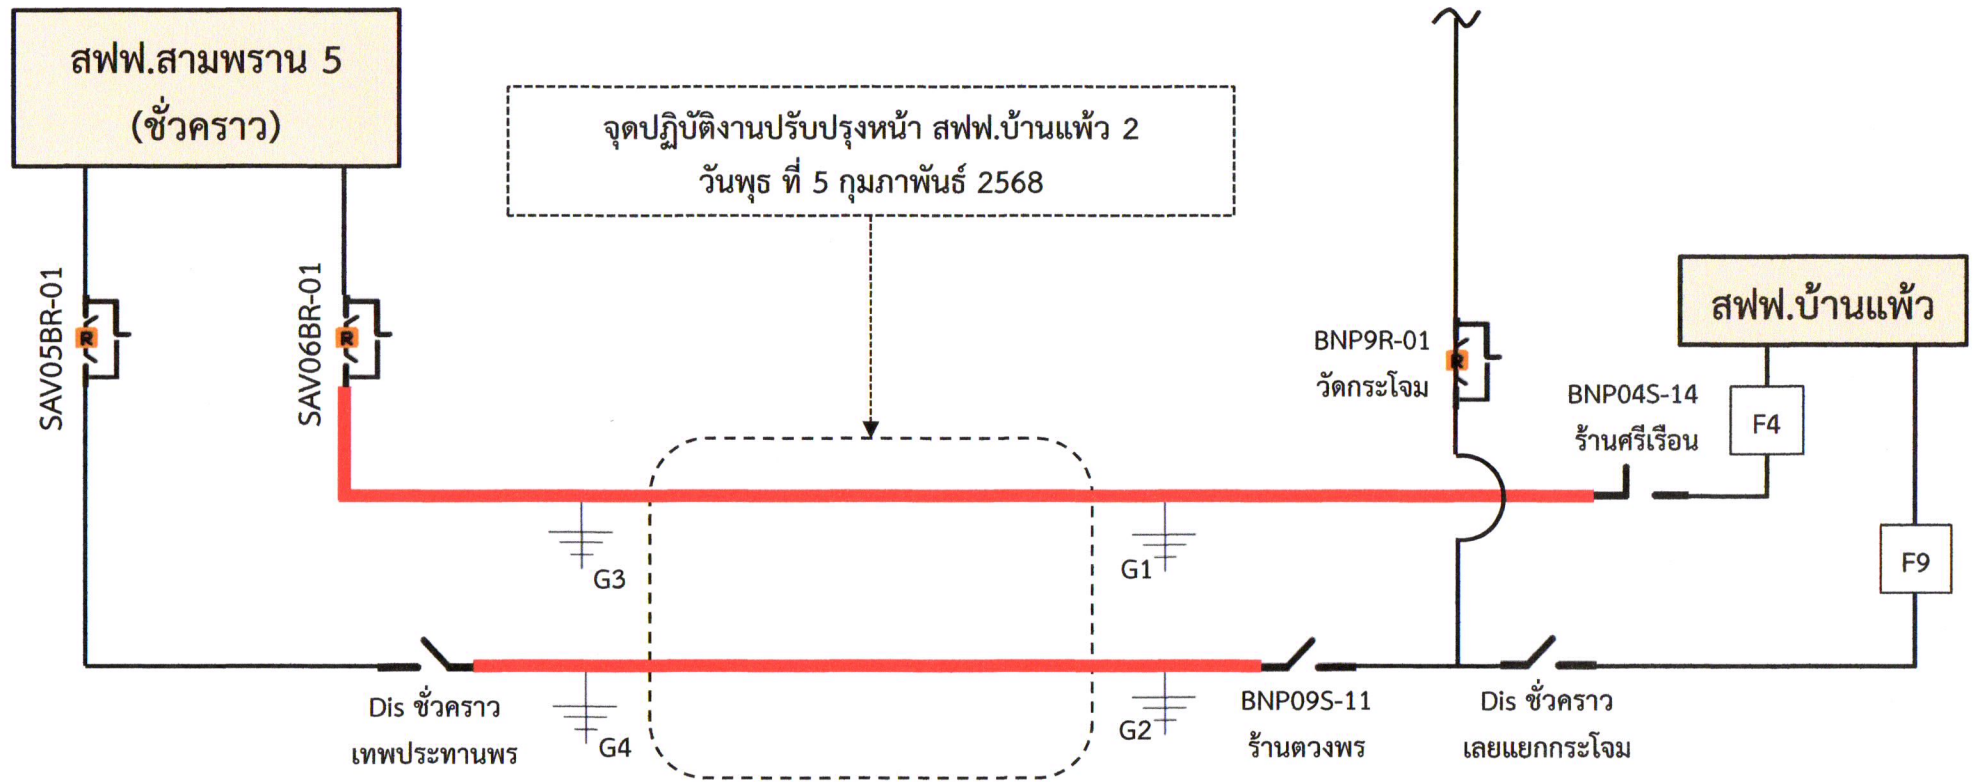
สฟฟ.สามพราน 5
(ชั่วคราว)

จุดปฏิบัติงานปรับปรุงหน้า สฟฟ.บ้านแพ้ว 2
วันพุธ ที่ 5 กุมภาพันธ์ 2568

สฟฟ.บ้านแพ้ว

SAV05BR-01
R

SAV06BR-01
R

BNP9R-01
วัดกระโจม
R

BNP04S-14
ร้านศรีเรือน

F4

F9

G3

G1

G4

G2

Dis ชั่วคราว
เทพประทานพร

BNP09S-11
ร้านตวงพร

Dis ชั่วคราว
เลยแยกกระโจม